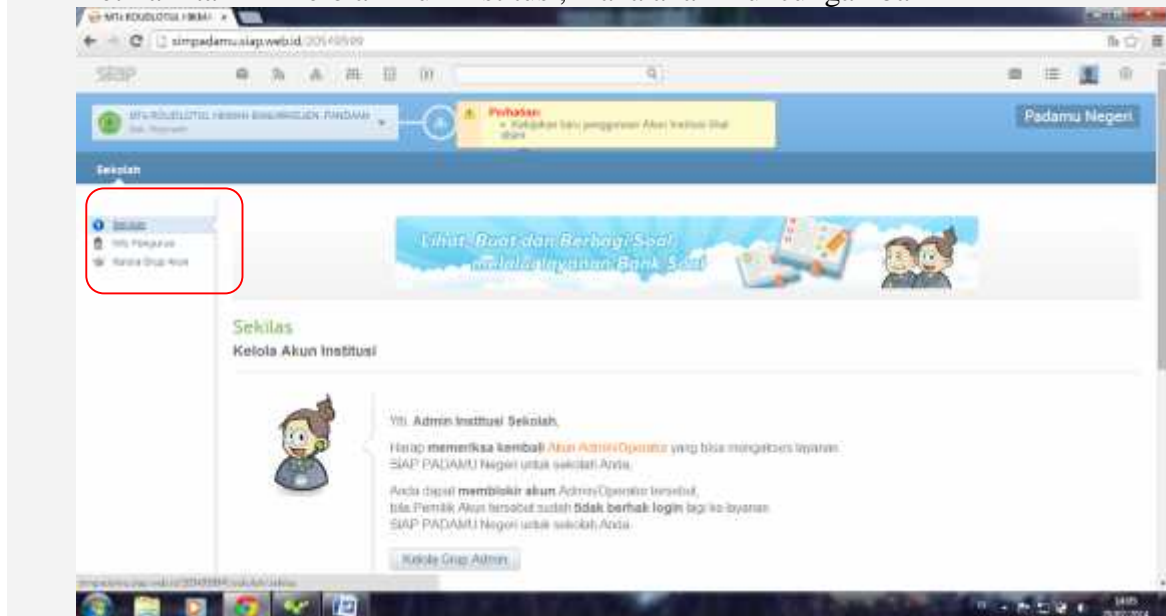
MTs ROUDLOTUL HIKMA ×

simpadamu.siap.web.id/20549599

SIAP

MTs ROUDLOTUL HIKMAH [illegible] PANDAAN

Perhatian:
• Kebijakan baru penggunaan Akun Institusi lihat disini

Padamu Negeri

Sekolah

Sekilas
Info Pengurus
Kelola Grup Akun

Lihat, Buat dan Berbagi Soal
melalui layanan Bank Soal

Sekilas
Kelola Akun Institusi

Yth. Admin Institusi Sekolah,

Harap memeriksa kembali Akun Admin/Operator yang bisa mengakses layanan SIAP PADAMU Negeri untuk sekolah Anda.

Anda dapat memblokir akun Admin/Operator tersebut, bila Pemilik Akun tersebut sudah tidak berhak login lagi ke layanan SIAP PADAMU Negeri untuk sekolah Anda.

Kelola Grup Admin

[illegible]